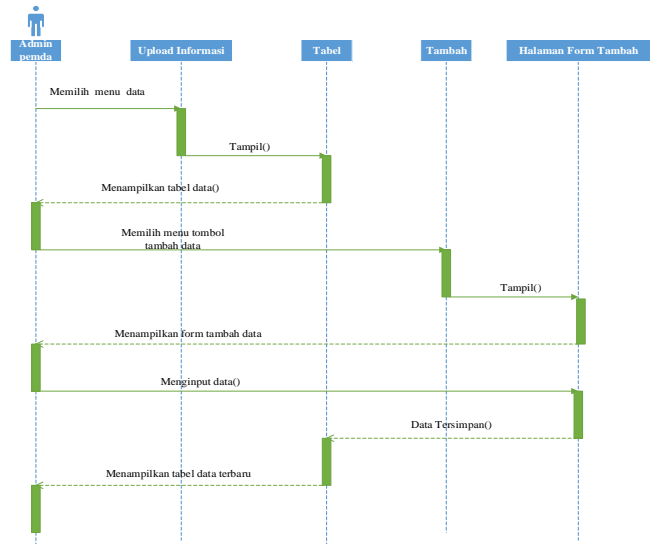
Admin pemda

Upload Informasi

Tabel

Tambah

Halaman Form Tambah

Memilih menu data

Tampil()

Menampilkan tabel data()

Memilih menu tombol tambah data

Tampil()

Menampilkan form tambah data

Menginput data()

Data Tersimpan()

Menampilkan tabel data terbaru